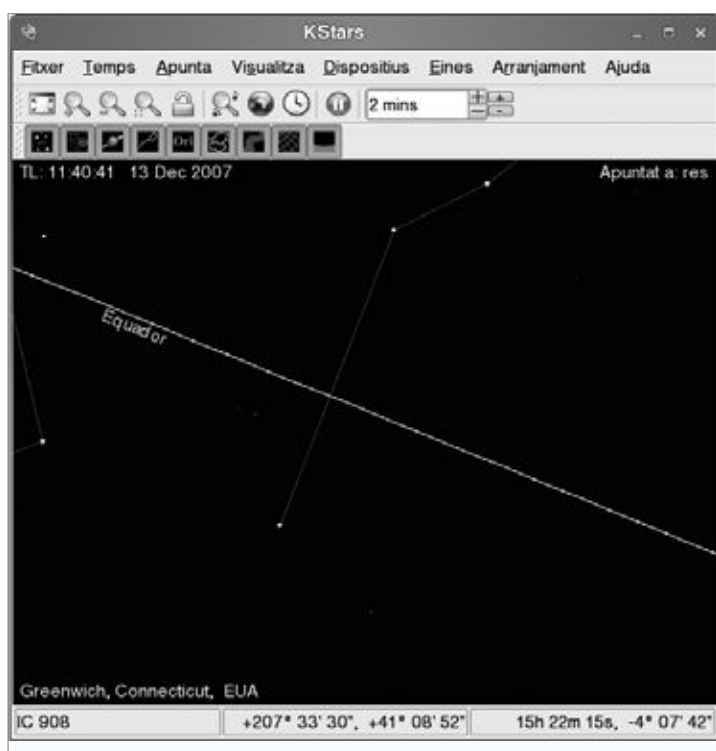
KStars

Fitxer Temps Apunta Visualitza Dispositius Eines Arranjament Ajuda

2 mins

TL: 11:40:41 13 Dec 2007

Apuntat a: res

Equador

Greenwich, Connecticut, EUA

IC 908 | +207° 33' 30", +41° 08' 52" | 15h 22m 15s, -4° 07' 42"